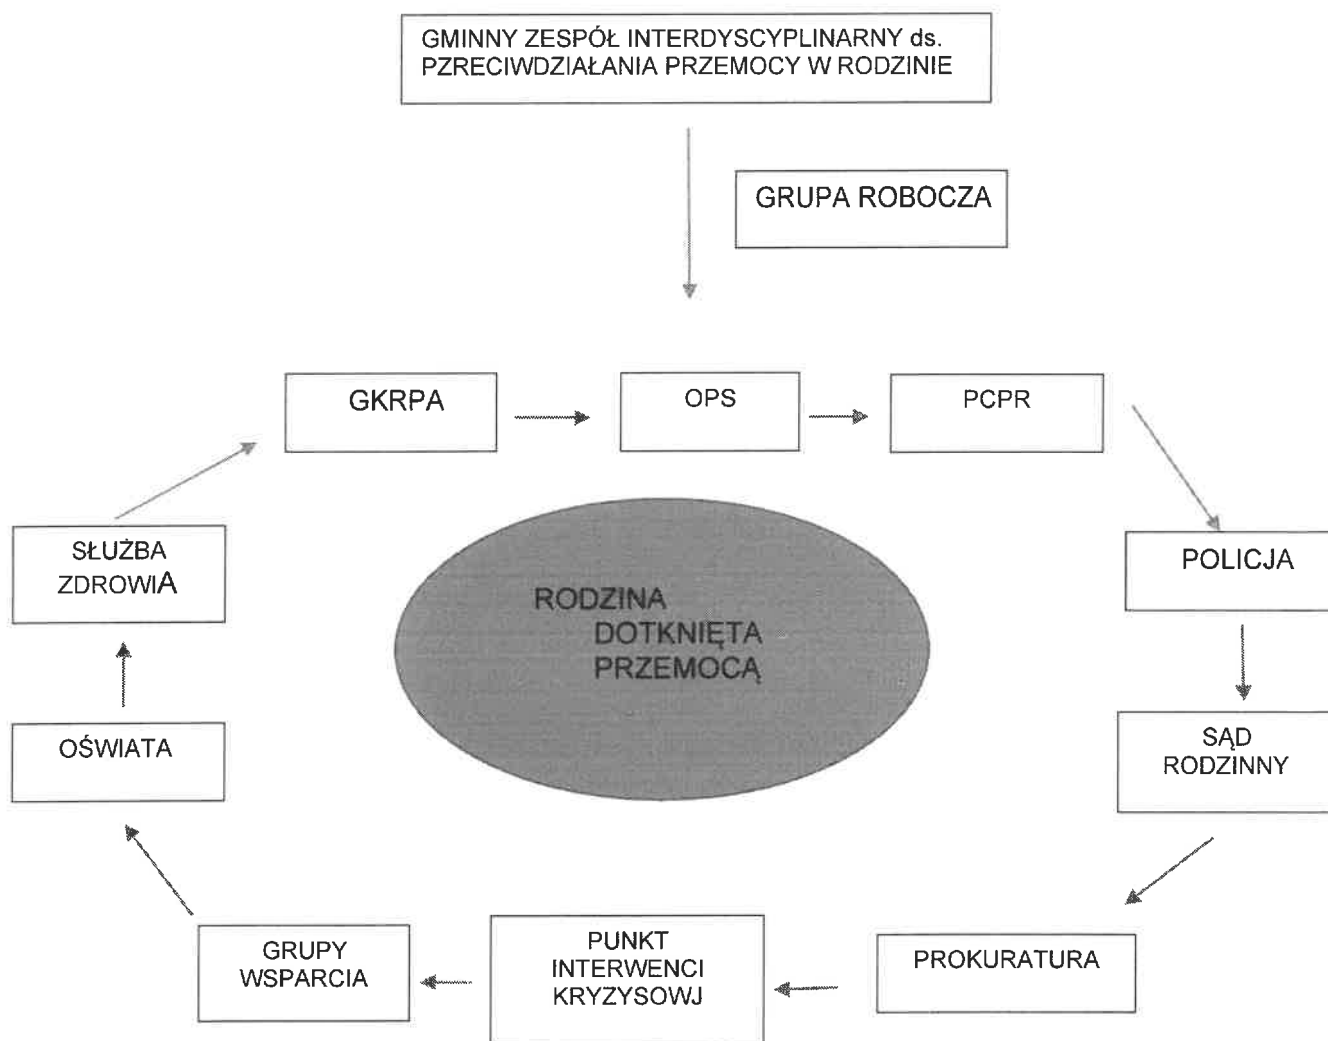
GMINNY ZESPÓŁ INTERDYSCYPLINARNY ds. PRZECIWDZIAŁANIA PRZEMOCY W RODZINIE

GRUPA ROBOCZA

GKRPA

OPS

PCPR

POLICJA

SĄD RODZINNY

PROKURATURA

PUNKT INTERWENCI KRYZYSOWJ

GRUPY WSPARCIA

OŚWIATA

SŁUŻBA ZDROWIA

RODZINA DOTKNIĘTA PRZEMOCĄ